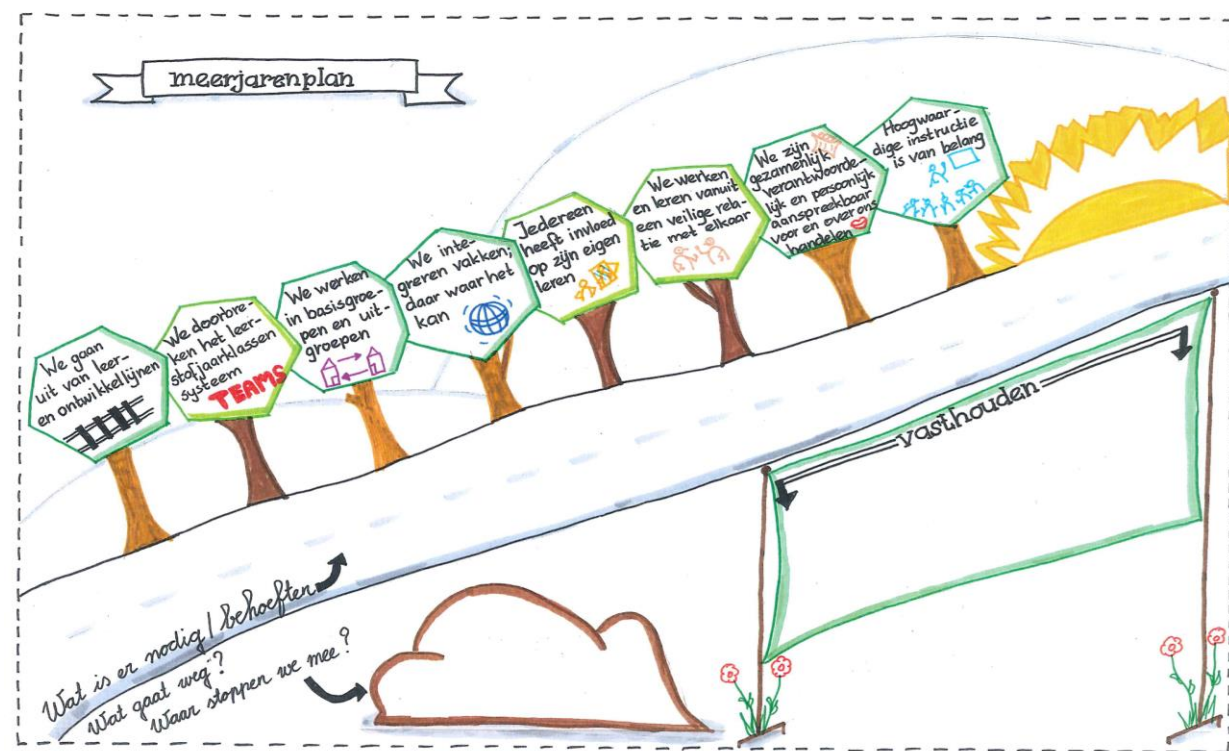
meerjarenplan

We gaan uit van leer- en ontwikkellijnen

We doorbreken het leerstofjaarklassen systeem

TEAMS

We werken in basisgroepen en uitgroepen

We integreren vakken, daar waar het kan

Jedereen heeft invloed op zijn eigen leren

We werken en leren vanuit een veilige relatie met elkaar

We zijn gezamenlijk verantwoordelijk en persoonlijk aanspreekbaar voor en over ons handelen

Hoogwaardige instructie is van belang

vasthouden

Wat is er nodig / behoeften

Wat gaat weg?

Waar stoppen we mee?